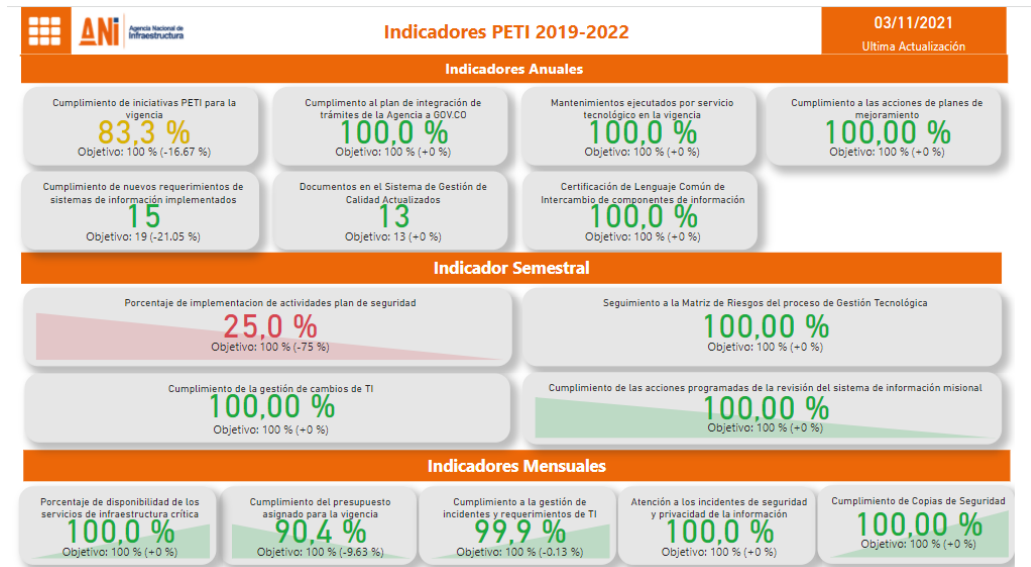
ANi Agencia Nacional de Infraestructura

Indicadores PETI 2019-2022

03/11/2021
Ultima Actualización

Indicadores Anuales

Cumplimiento de iniciativas PETI para la vigencia
83,3 %
Objetivo: 100 % (-16.67 %)

Cumplimiento al plan de integración de trámites de la Agencia a GOV.CO
100,0 %
Objetivo: 100 % (+0 %)

Mantenimientos ejecutados por servicio tecnológico en la vigencia
100,0 %
Objetivo: 100 % (+0 %)

Cumplimiento a las acciones de planes de mejoramiento
100,00 %
Objetivo: 100 % (+0 %)

Cumplimiento de nuevos requerimientos de sistemas de información implementados
15
Objetivo: 19 (-21.05 %)

Documentos en el Sistema de Gestión de Calidad Actualizados
13
Objetivo: 13 (+0 %)

Certificación de Lenguaje Común de Intercambio de componentes de información
100,0 %
Objetivo: 100 % (+0 %)

Indicador Semestral

Porcentaje de implementacion de actividades plan de seguridad
25,0 %
Objetivo: 100 % (-75 %)

Seguimiento a la Matriz de Riesgos del proceso de Gestión Tecnológica
100,00 %
Objetivo: 100 % (+0 %)

Cumplimiento de la gestión de cambios de TI
100,00 %
Objetivo: 100 % (+0 %)

Cumplimiento de las acciones programadas de la revisión del sistema de información misional
100,00 %
Objetivo: 100 % (+0 %)

Indicadores Mensuales

Porcentaje de disponibilidad de los servicios de infraestructura crítica
100,0 %
Objetivo: 100 % (+0 %)

Cumplimiento del presupuesto asignado para la vigencia
90,4 %
Objetivo: 100 % (-9.63 %)

Cumplimiento a la gestión de incidentes y requerimientos de TI
99,9 %
Objetivo: 100 % (-0.13 %)

Atención a los incidentes de seguridad y privacidad de la información
100,0 %
Objetivo: 100 % (+0 %)

Cumplimiento de Copias de Seguridad
100,00 %
Objetivo: 100 % (+0 %)